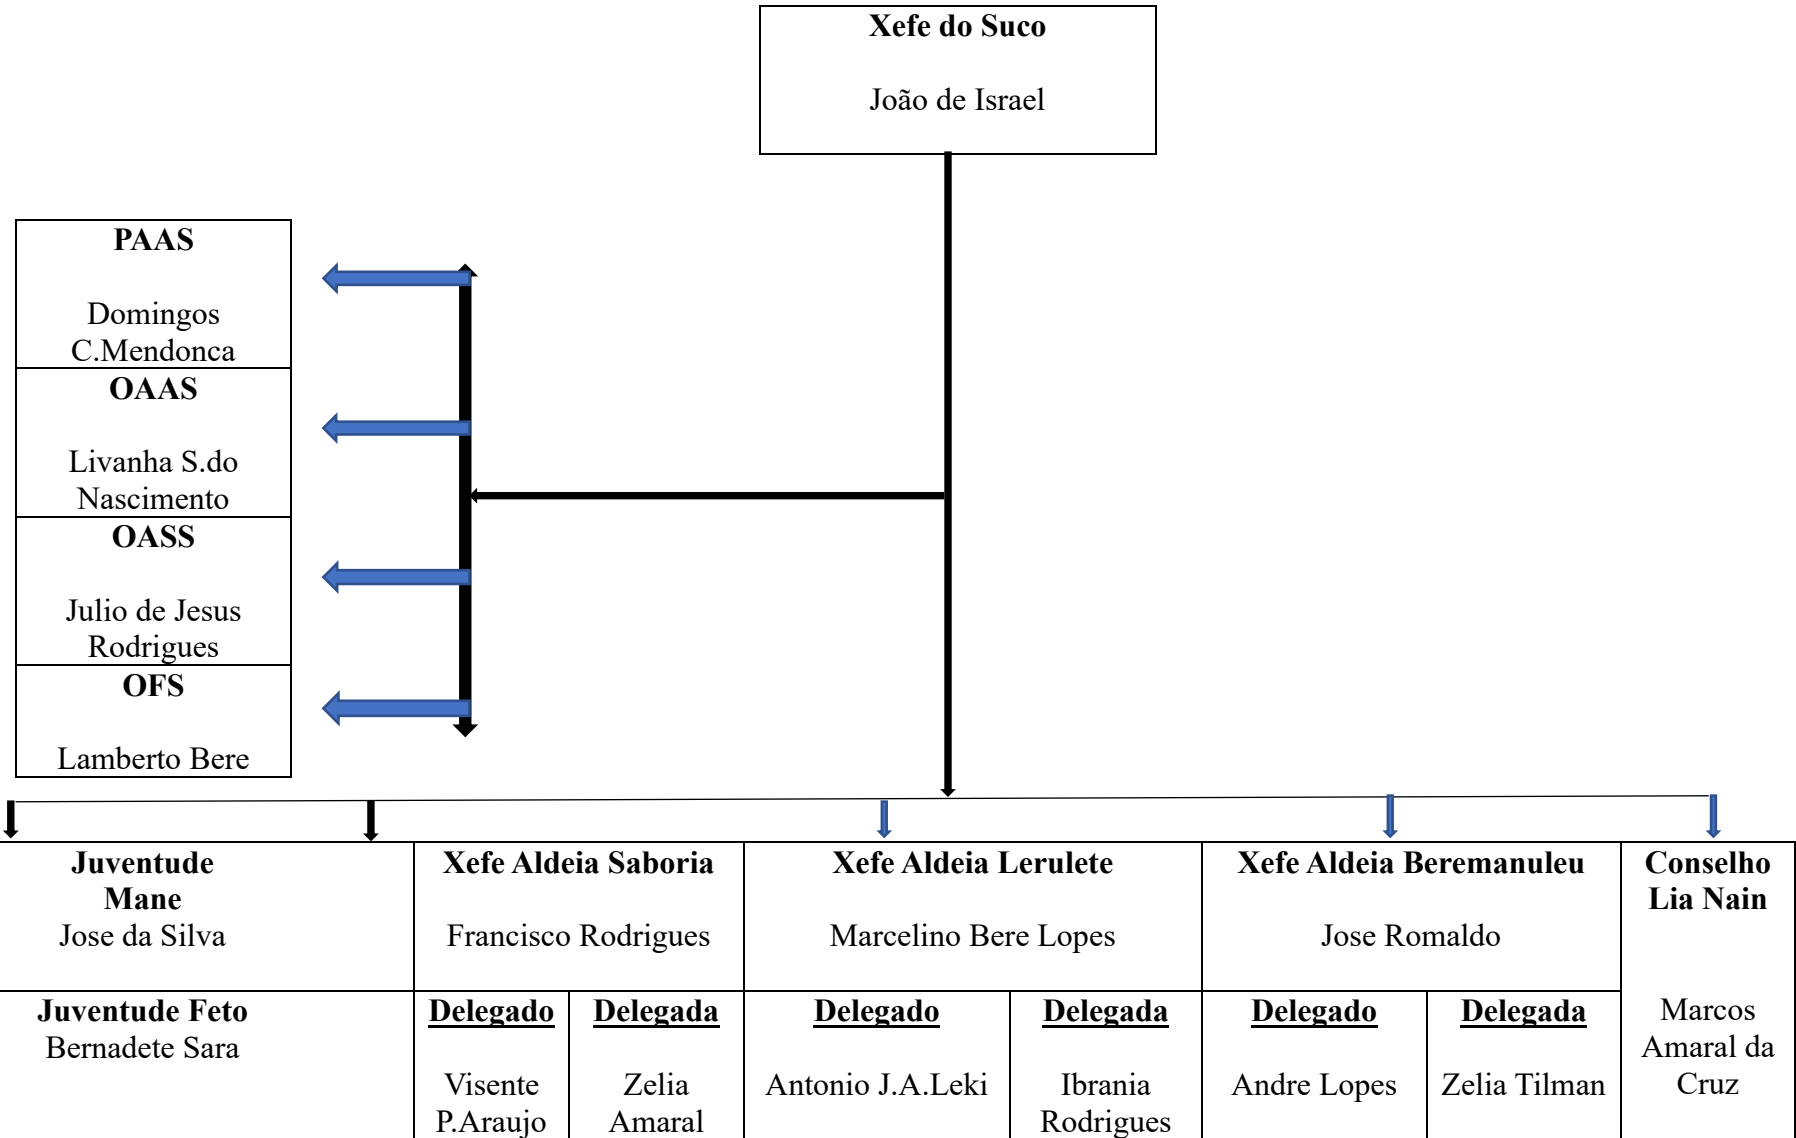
**Xefe do Suco**

João de Israel

**PAAS**

Domingos C.Mendonca

**OAAS**

Livanha S.do Nascimento

**OASS**

Julio de Jesus Rodrigues

**OFS**

Lamberto Bere

| **Juventude Mane** Jose da Silva | **Xefe Aldeia Saboria** Francisco Rodrigues | | **Xefe Aldeia Lerulete** Marcelino Bere Lopes | | **Xefe Aldeia Beremanuleu** Jose Romaldo | | **Conselho Lia Nain** |
|---|---|---|---|---|---|---|---|
| **Juventude Feto** Bernadete Sara | **Delegado** Visente P.Araujo | **Delegada** Zelia Amaral | **Delegado** Antonio J.A.Leki | **Delegada** Ibrania Rodrigues | **Delegado** Andre Lopes | **Delegada** Zelia Tilman | Marcos Amaral da Cruz |